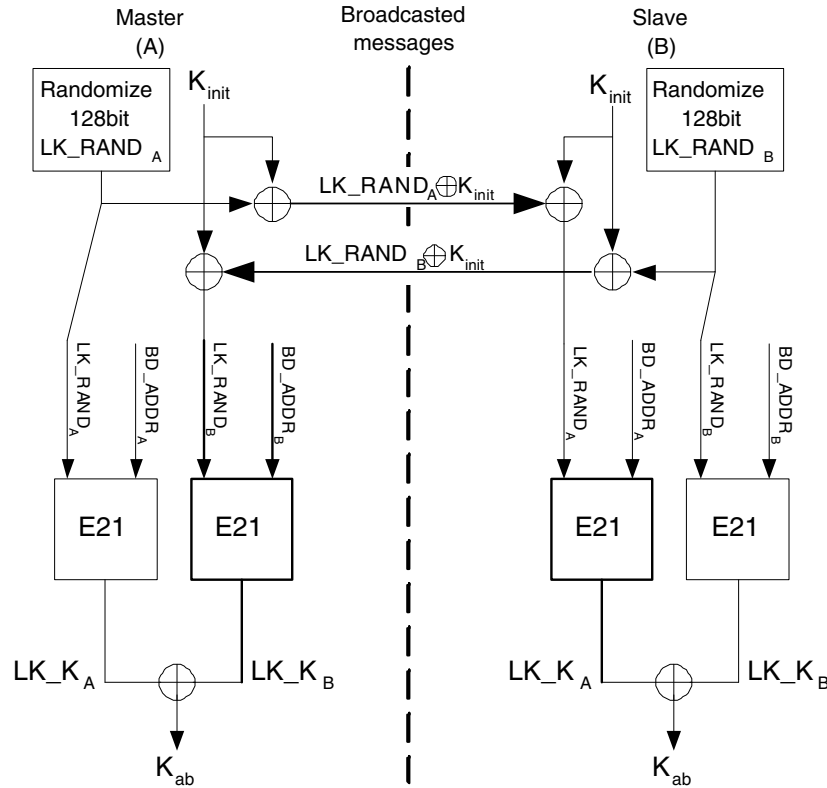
Master
(A)

Broadcasted
messages

Slave
(B)

Randomize
128bit
LK_RAND $_A$

$K_{init}$

$K_{init}$

Randomize
128bit
LK_RAND $_B$

LK_RAND$_A$$\oplus$$K_{init}$

LK_RAND $_B$$\oplus$$K_{init}$

LK_RAND$_A$

BD_ADDR$_A$

LK_RAND$_B$

BD_ADDR$_B$

LK_RAND$_A$

BD_ADDR$_A$

LK_RAND$_B$

BD_ADDR$_B$

E21

E21

E21

E21

LK_K $_A$

LK_K $_B$

LK_K $_A$

LK_K $_B$

$K_{ab}$

$K_{ab}$